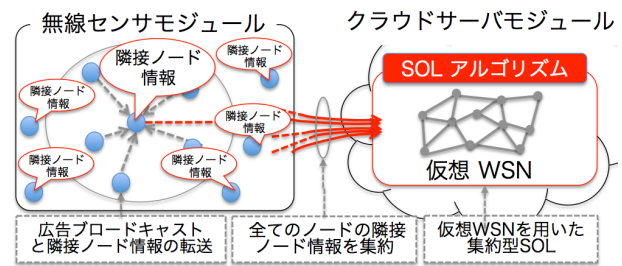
無線センサモジュール

隣接ノード情報

隣接ノード情報

隣接ノード情報

隣接ノード情報

隣接ノード情報

隣接ノード情報

クラウドサーバモジュール

SOL アルゴリズム

仮想 WSN

広告ブロードキャストと隣接ノード情報の転送

全てのノードの隣接ノード情報を集約

仮想WSNを用いた集約型SOL